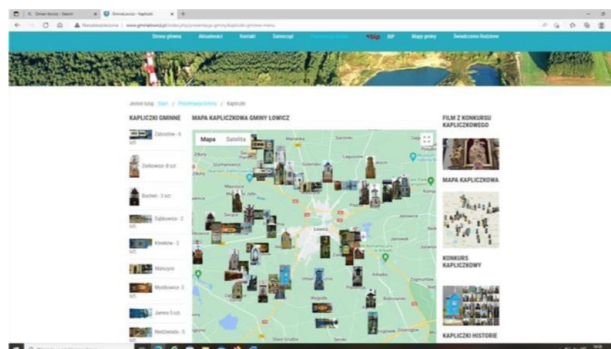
Strona główna Aktualności Kontakt Samorząd BIP Mapy gminy Świadczenia Rodzinne

Jesteś tutaj: Start / Promocja Gminy / Kapliczki

KAPLICZKI GMINNE

MAPA KAPLICZKOWA GMINY ŁOWICZ

Zabostów - 6 szt.

Zielkowice - 8 szt.

Bocheń - 3 szt.

Dąbkowice - 3 szt.

Klewków - 1

Małszyce

Myszkowice - 3

Jamno 5 szt.

Niedźwiada - 5

Mapa Satelita

FILM Z KONKURSU KAPLICZKOWEGO

MAPA KAPLICZKOWA

KONKURS KAPLICZKOWY

KAPLICZKI HISTORIE